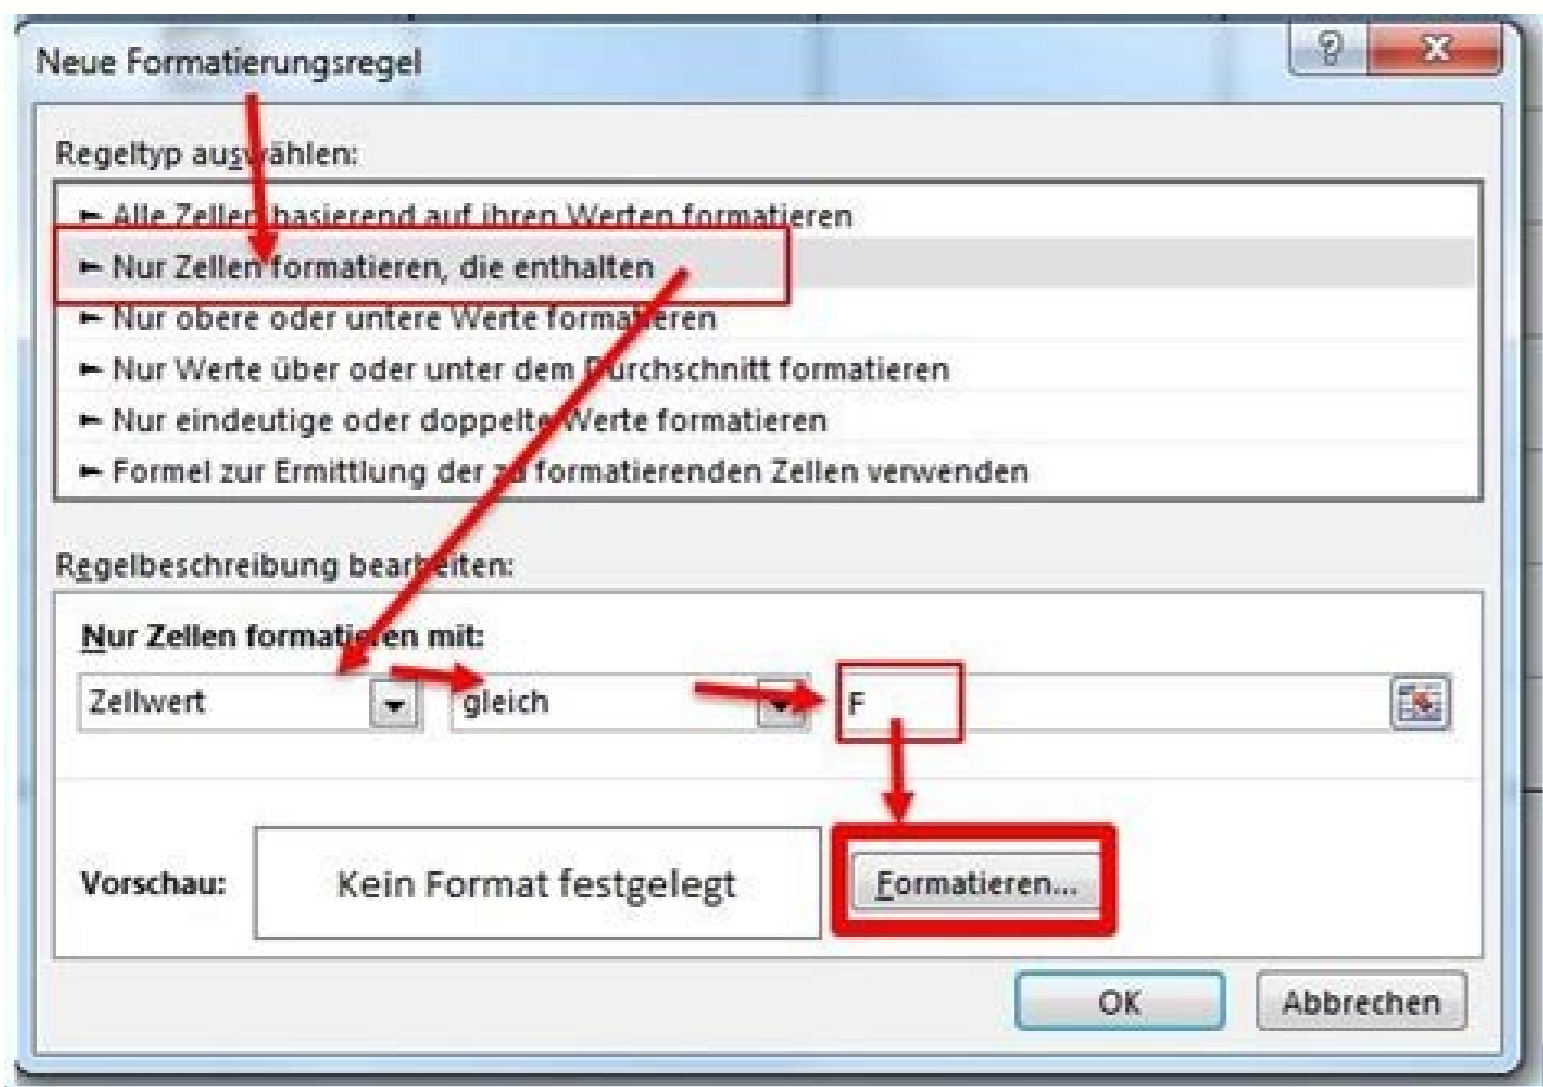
Neue Formatierungsregel

?

X

Regeltyp auswählen:

► Alle Zellen basierend auf ihren Werten formatieren
► Nur Zellen formatieren, die enthalten
► Nur obere oder untere Werte formatieren
► Nur Werte über oder unter dem Durchschnitt formatieren
► Nur eindeutige oder doppelte Werte formatieren
► Formel zur Ermittlung der zu formatierenden Zellen verwenden

Regelbeschreibung bearbeiten:

Nur Zellen formatieren mit:

Zellwert

gleich

F

Vorschau:

Kein Format festgelegt

Formatieren...

OK

Abbrechen